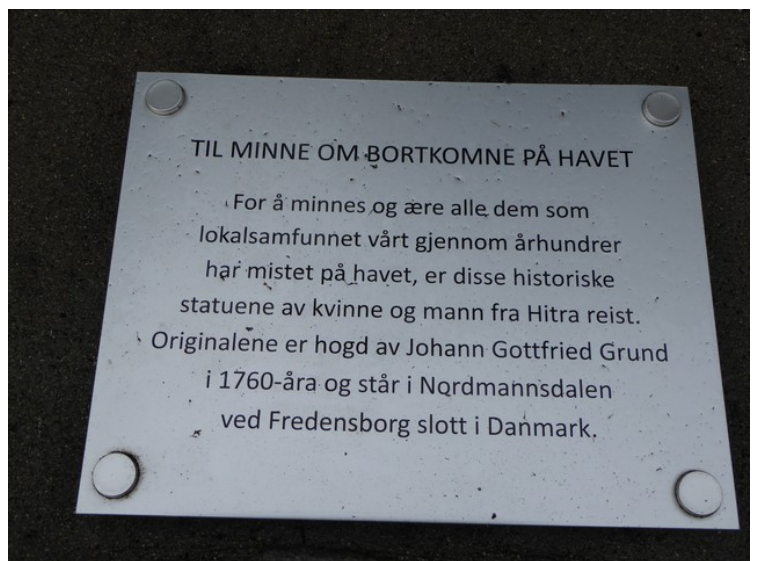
TIL MINNE OM BORTKOMNE PÅ HAVET

For å minnes og ære alle dem som lokalsamfunnet vårt gjennom århundrer har mistet på havet, er disse historiske statuene av kvinne og mann fra Hitra reist. Originalene er hogd av Johann Gottfried Grund i 1760-åra og står i Nordmannsdalen ved Fredensborg slott i Danmark.